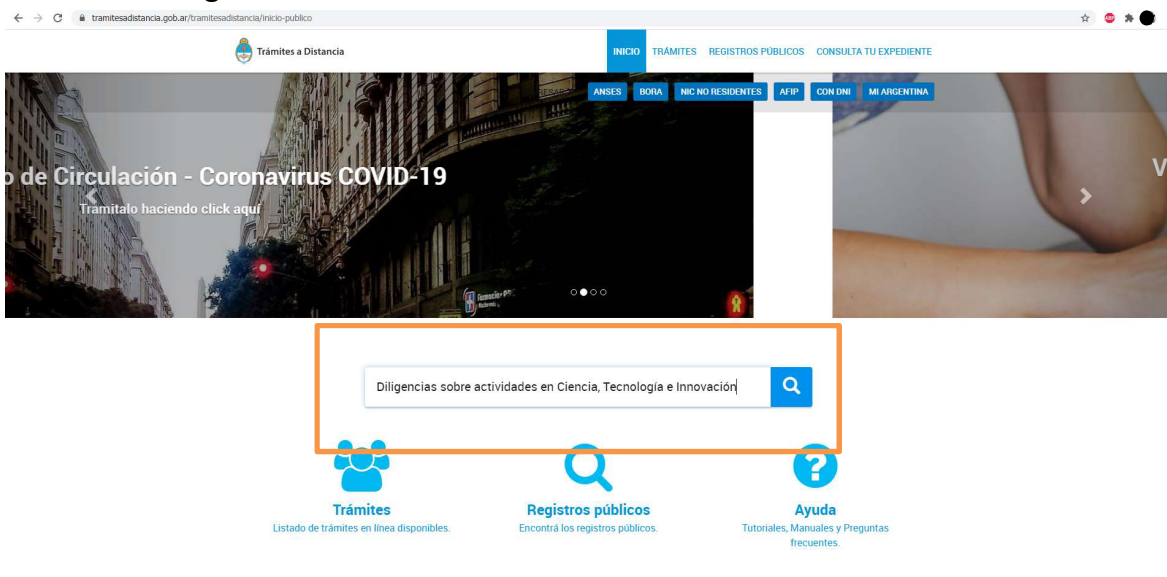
tramitesadistancia.gob.ar/tramitesadistancia/inicio-publico

Trámites a Distancia

INICIO TRÁMITES REGISTROS PÚBLICOS CONSULTA TU EXPEDIENTE

ANSES BORA NIC NO RESIDENTES AFIP CON DNI MI ARGENTINA

o de Circulación - Coronavirus COVID-19

Tramitalo haciendo click aquí

V

Diligencias sobre actividades en Ciencia, Tecnología e Innovación

Trámites
Listado de trámites en línea disponibles.

Registros públicos
Encontrá los registros públicos.

Ayuda
Tutoriales, Manuales y Preguntas frecuentes.